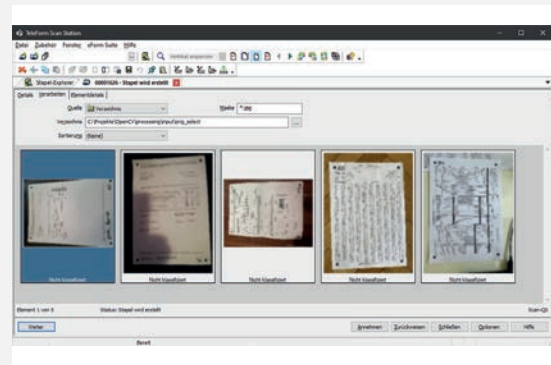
TeleForm Scan Station

Datei Zubehör Fenster eForm Suite Hilfe

Stapel Explorer 00001626 - Stapel wird erstellt

Details Bearbeiten Elementdetails

Quelle Verzeichnis

Maske *.jpg

Verzeichnis C:\Projekte\OpenCV\processing\input\img_select

Sortierung (Keine)

Nicht klassifiziert

Nicht klassifiziert

Nicht klassifiziert

Nicht klassifiziert

Nicht klassifiziert

Element 1 von 5

Status: Stapel wird erstellt

Scan-QS

Weiter

Annehmen Zurückweisen Schließen Optionen Hilfe

Bereit